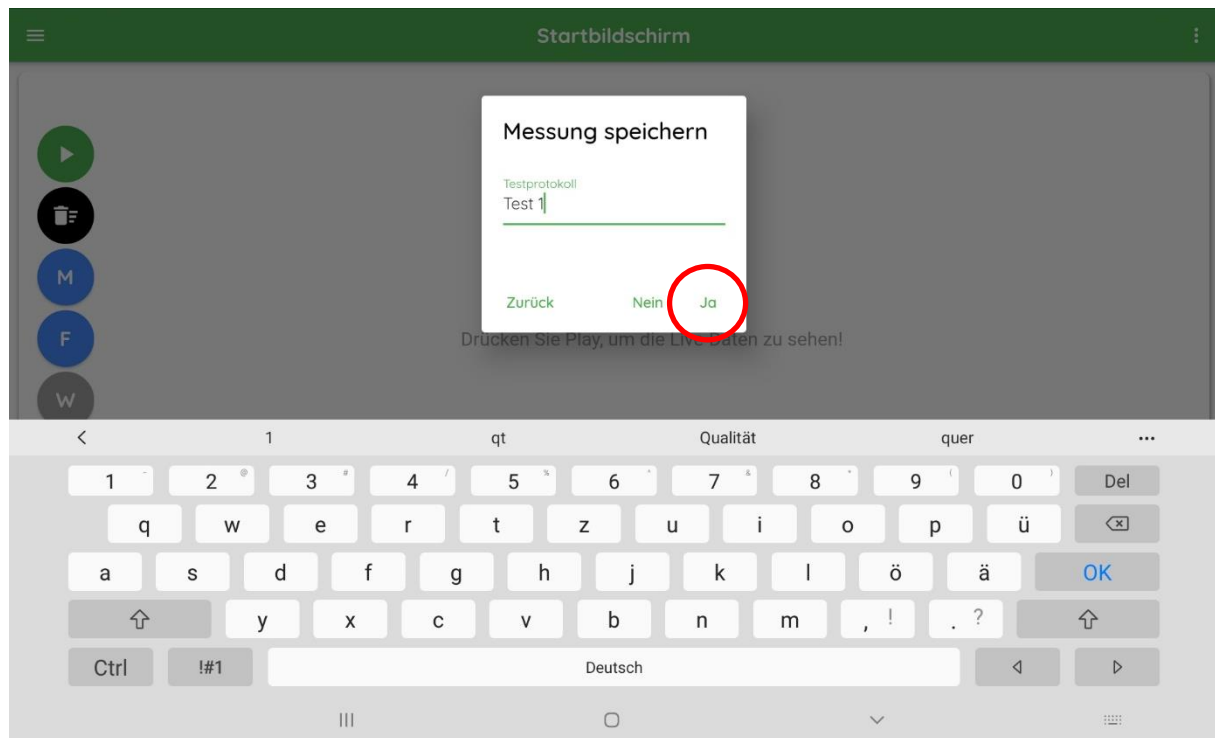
Startbildschirm

Messung speichern

Testprotokoll
Test 1

Zurück Nein Ja

M
F
W

Drücken Sie Play, um die Live Daten zu sehen!

< 1 qt Qualität quer ...

1 2 3 4 5 6 7 8 9 0 Del
q w e r t z u i o p ü
a s d f g h j k l ö ä OK
y x c v b n m , ! . ?
Ctrl !#1 Deutsch